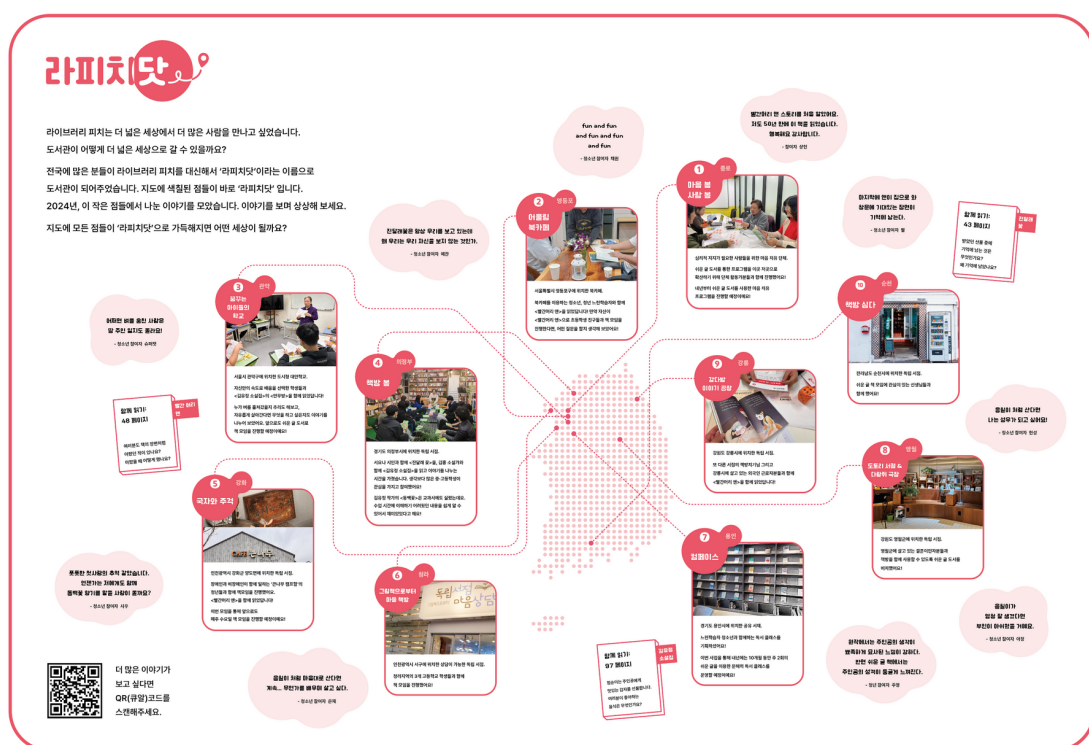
라피치닷

라이브러리 피치는 더 넓은 세상에서 더 많은 사람을 만나고 싶었습니다. 도서관이 어떻게 더 넓은 세상으로 갈 수 있을까요?

전국에 많은 분들이 라이브러리 피치를 대신해서 '라피치닷'이라는 이름으로 도서관이 되어주었습니다. 지도에 색칠된 점들이 바로 '라피치닷' 입니다. 2024년, 이 작은 점들에서 나눈 이야기를 모았습니다. 이야기를 보며 상상해 보세요.

지도에 모든 점들이 '라피치닷'으로 가득해지면 어떤 세상이 될까요?

fun and fun and fun and fun and fun
- 청소년 참여자 채윤

빨간머리 앤 스토리를 처음 알았어요. 저도 5/6년 만에 이 책을 읽었습니다. 행복하고 감사합니다.
- 참여자 성민

1 용흥
마을 봄 사람 봄

2 영등포
어울림 북카페

진달래꽃은 항상 우리를 보고 있는데 왜 우리는 우리 자신을 보지 않는 것인가.
- 청소년 참여자 재은

3 완주
꿈꾸는 아이들의 학교

마지막에 편이 집으로 와 창문에 기대있는 장면이 기억에 남는다.
- 청소년 참여자 별

함께 읽기: 43 페이지

10 순천
책방 심다

어떠한 비를 품은 사람은 땅 주인 일지도 몰라요!
- 청소년 참여자 슈퍼맨

4 의정부
책방 봄

함께 읽기: 48 페이지

9 강릉
갈대샵 이야기 공장

5 강화
국자와 주걱

8 영월
도토리 서점 & 다람쥐 극장

홍림이 처음 산다면 나는 설우가 되고 싶어요!
- 청소년 참여자 한성

6 양주
그림책은 물론더 하는 책방

7 용인
힐북스

풋풋한 첫사랑의 추억 같았습니다. 인연가는 저에게도 함께 동맥을 찾기를 찾을 사람이 좋겠죠?
- 청소년 참여자 시우

홍림이 처음 마을에 산다면 저는... 무언가를 배우러 살고 싶다.
- 청소년 참여자 은채

함께 읽기: 97 페이지

화학에서는 주인공의 설지비 행복하게 유지될 느낌이 강하다. 한편 이곳 글 책에서는 주인공의 설지비 웅글게 느껴진다.
- 청년 참여자 수정

홍림이가 힐링 잘 살았다면 부진한 마녀원을 거예요.
- 청소년 참여자 이오

더 많은 이야기가 보고 싶다면 QR(큐알)코드를 스캔해주세요.